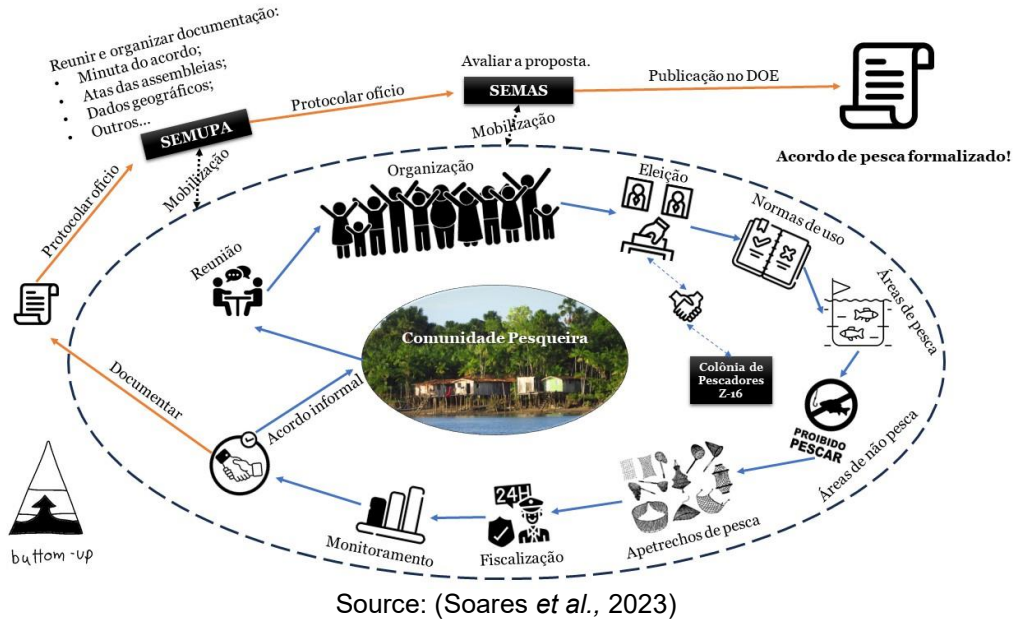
Reunir e organizar documentação:
• Minuta do acordo;
• Atas das assembleias;
• Dados geográficos;
• Outros...

SEMUPA

Protocolar ofício

Avaliar a proposta.

SEMAS

Publicação no DOE

Acordo de pesca formalizado!

Protocolar ofício

Mobilização

Mobilização

Organização

Eleição

Normas de uso

Áreas de pesca

Reunião

Comunidade Pesqueira

Colônia de Pescadores Z-16

Documentar

Acordo informal

PROIBIDO PESCAR

Áreas de não pesca

24H

Apetrechos de pesca

Monitoramento

Fiscalização

buttom-up

Source: (Soares et al., 2023)